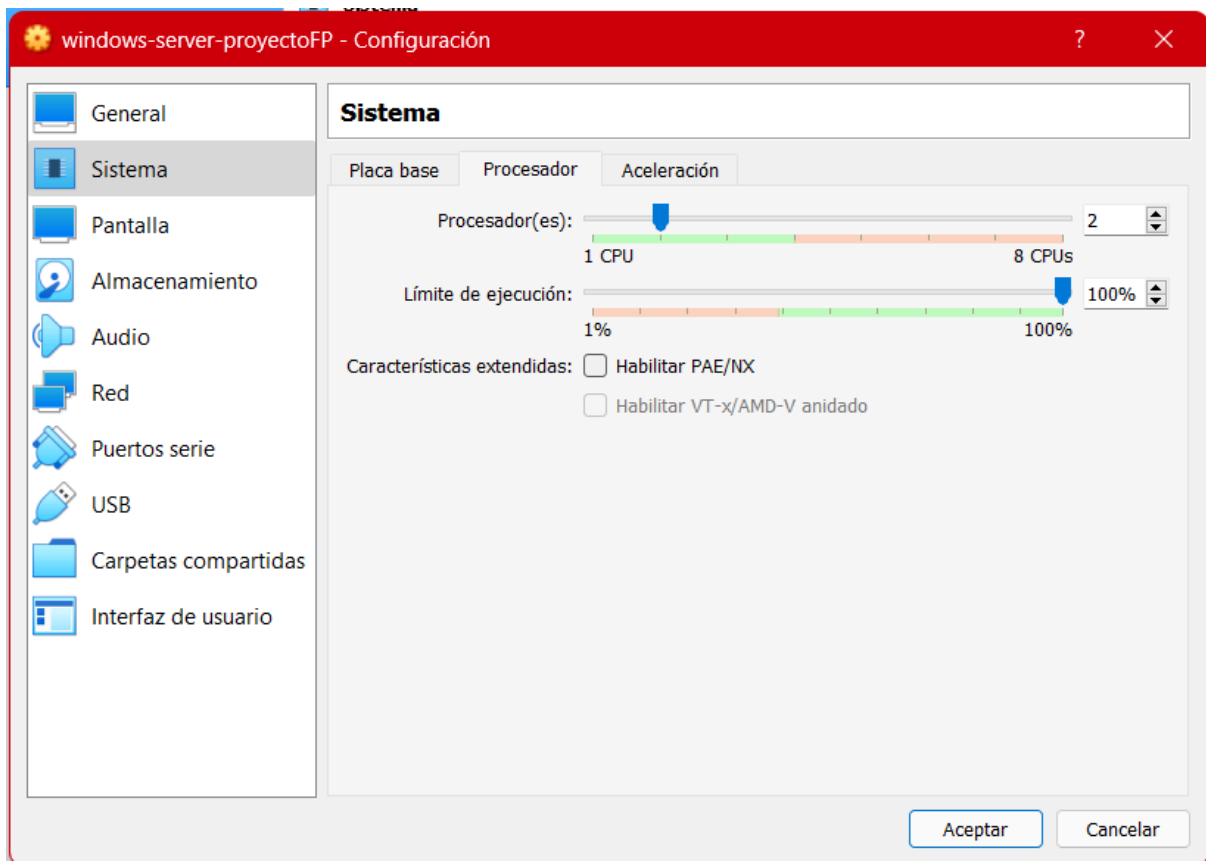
windows-server-proyectoFP - Configuración

?

General
Sistema
Pantalla
Almacenamiento
Audio
Red
Puertos serie
USB
Carpetas compartidas
Interfaz de usuario

Sistema

Placa base
Procesador
Aceleración

Procesador(es):
2
1 CPU
8 CPUs

Límite de ejecución:
100%
1%
100%

Características extendidas:
Habilitar PAE/NX
Habilitar VT-x/AMD-V anidado

Aceptar
Cancelar